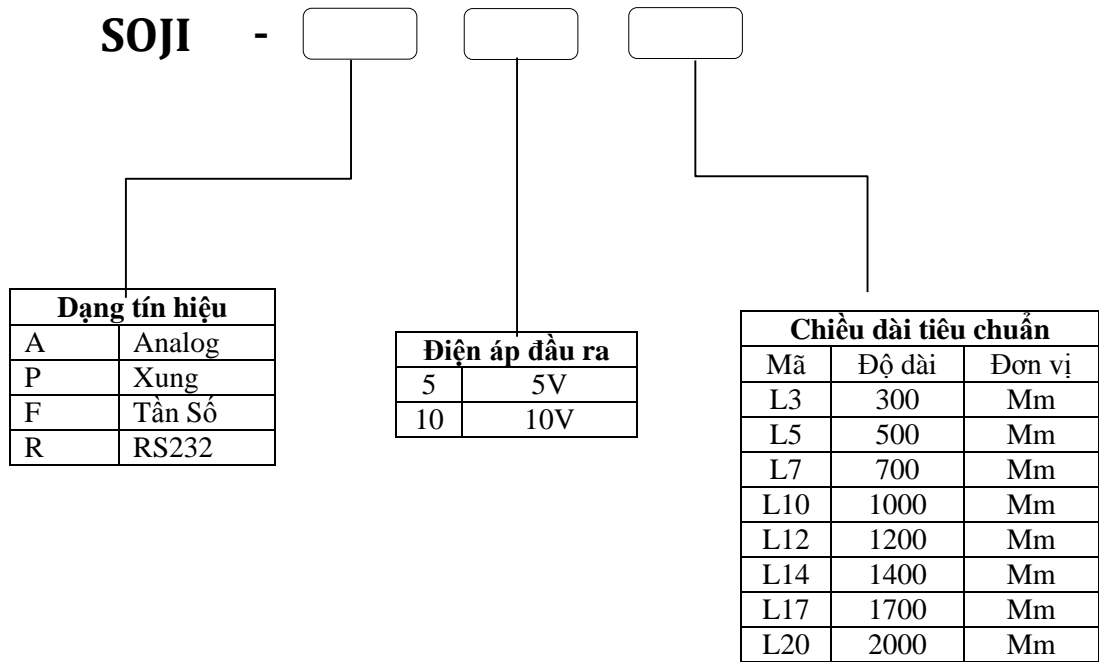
SOJI -

| Dạng tín hiệu | |
|---|---|
| A | Analog |
| P | Xung |
| F | Tần Số |
| R | RS232 |

| Điện áp đầu ra | |
|---|---|
| 5 | 5V |
| 10 | 10V |

| Chiều dài tiêu chuẩn | | |
|---|---|---|
| Mã | Độ dài | Đơn vị |
| L3 | 300 | Mm |
| L5 | 500 | Mm |
| L7 | 700 | Mm |
| L10 | 1000 | Mm |
| L12 | 1200 | Mm |
| L14 | 1400 | Mm |
| L17 | 1700 | Mm |
| L20 | 2000 | Mm |